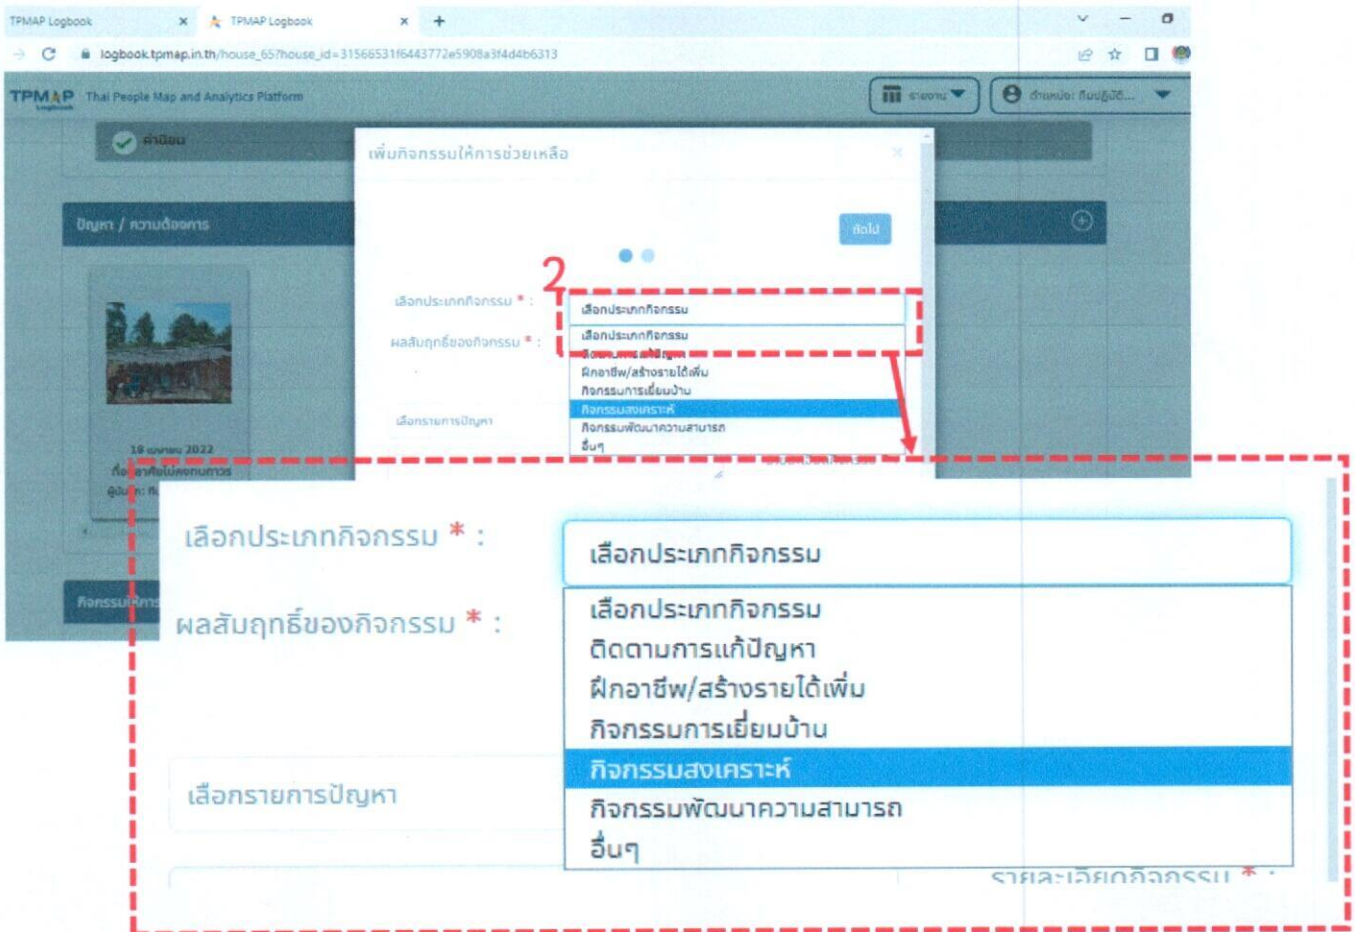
TPMAP Logbook ×
TPMAP Logbook ×
+

logbook.tpmap.in.th/house_65?house_id=31566531f6443772e5908a3f4d4b6313

TPMAP Thai People Map and Analytics Platform
รายงาน
ตำแหน่ง: ทีมปฏิบัติ...

คำนิยม

ปัญหา / ความต้องการ

18 เมษายน 2022

กิจกรรม

เพิ่มกิจกรรมให้การช่วยเหลือ
×
ถัดไป

2

เลือกประเภทกิจกรรม * :
เลือกประเภทกิจกรรม
ผลสัมฤทธิ์ของกิจกรรม * :
เลือกประเภทกิจกรรม
ติดตามการแก้ปัญหา
ฝึกอาชีพ/สร้างรายได้เพิ่ม
กิจกรรมการเยี่ยมบ้าน
กิจกรรมสงเคราะห์
กิจกรรมพัฒนาความสามารถ
อื่นๆ
เลือกรายการปัญหา

เลือกประเภทกิจกรรม * :
เลือกประเภทกิจกรรม
ผลสัมฤทธิ์ของกิจกรรม * :
เลือกประเภทกิจกรรม
ติดตามการแก้ปัญหา
ฝึกอาชีพ/สร้างรายได้เพิ่ม
กิจกรรมการเยี่ยมบ้าน
กิจกรรมสงเคราะห์
กิจกรรมพัฒนาความสามารถ
อื่นๆ
เลือกรายการปัญหา
รายละเอียดกิจกรรม * :